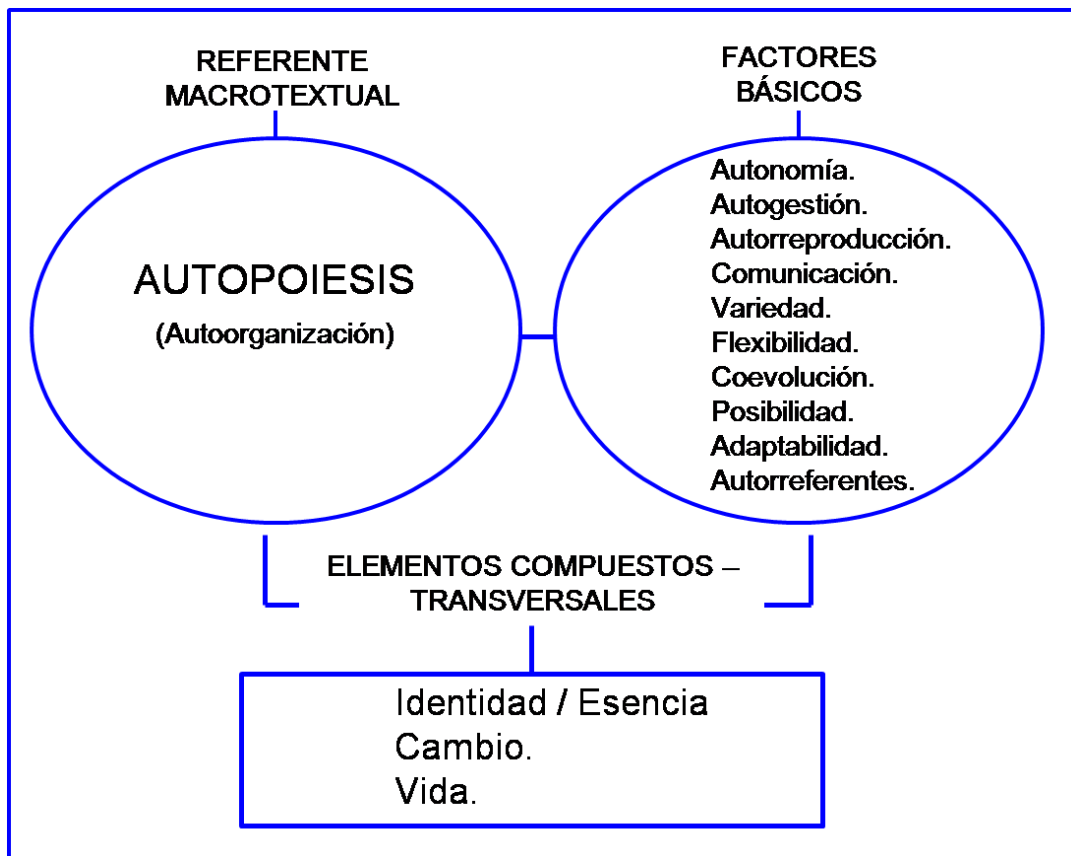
REFERENTE MACROTEXTUAL

FACTORES BÁSICOS

AUTOPOIESIS

(Autoorganización)

Autonomía.
Autogestión.
Autorreproducción.
Comunicación.
Variedad.
Flexibilidad.
Coevolución.
Posibilidad.
Adaptabilidad.
Autorreferentes.

ELEMENTOS COMPUESTOS – TRANSVERSALES

Identidad / Esencia
Cambio.
Vida.